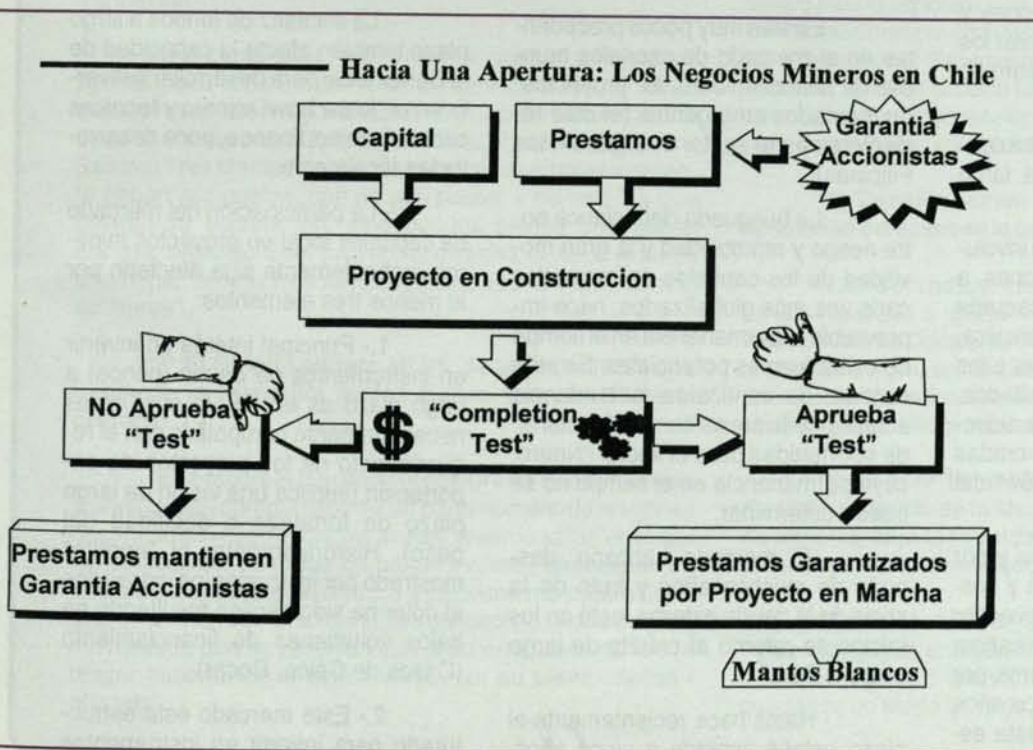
Hacia Una Apertura: Los Negocios Mineros en Chile

Capital

Prestamos

Garantia Accionistas

Proyecto en Construccion

No Aprueba "Test"

$ "Completion Test"

Aprueba "Test"

Prestamos mantienen Garantia Accionistas

Prestamos Garantizados por Proyecto en Marcha

Mantos Blancos